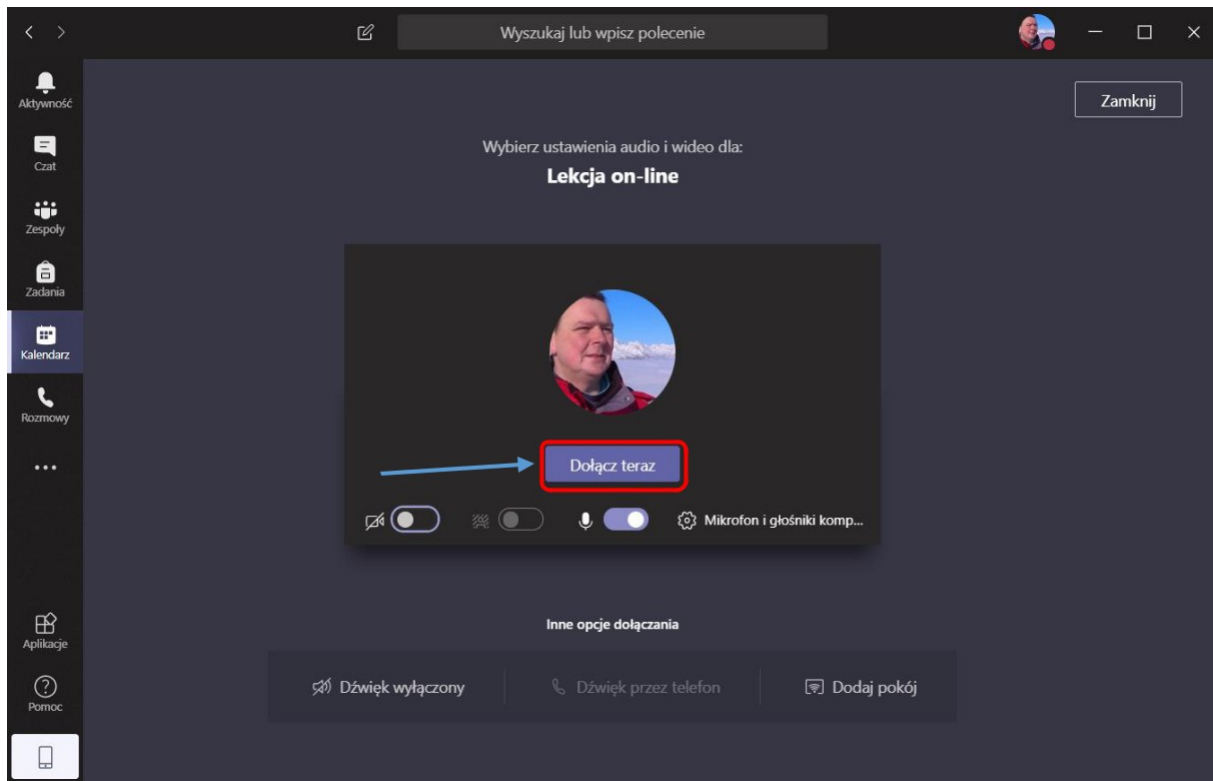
Wyszukaj lub wpisz polecenie

Aktywność
Czat
Zespoły
Zadania
Kalendarz
Rozmowy
...
Aplikacje
Pomoc

Zamknij

Wybierz ustawienia audio i wideo dla:
Lekcja on-line

Dołącz teraz

Mikrofon i głośniki komp...

Inne opcje dołączania

Dźwięk wyłączony
Dźwięk przez telefon
Dodaj pokój